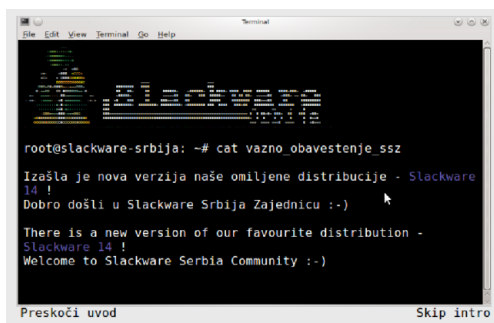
Terminal

File Edit View Terminal Go Help

root@slackware-srbija: ~# cat vazno_obavestenje_ssz

Izašla je nova verzija naše omiljene distribucije - Slackware 14 !
Dobro došli u Slackware Srbija Zajednicu :-)

There is a new version of our favourite distribution - Slackware 14 !
Welcome to Slackware Serbia Community :-)

Preskoči uvod

Skip intro